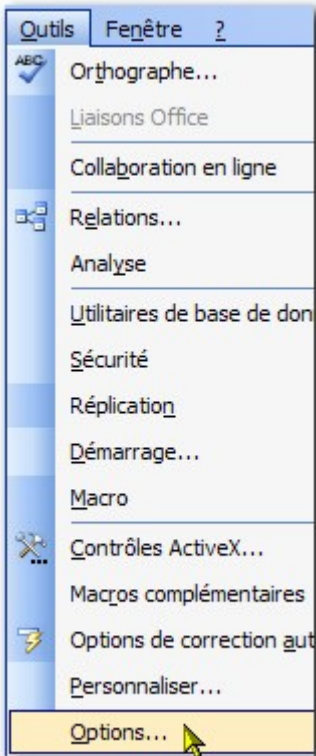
Outils Fenêtre ?

ABC Orthographe...

Liaisons Office

Collaboration en ligne

Relations...

Analyse

Utilitaires de base de don

Sécurité

Réplication

Démarrage...

Macro

Contrôles ActiveX...

Macros complémentaires

Options de correction aut

Personnaliser...

Options...